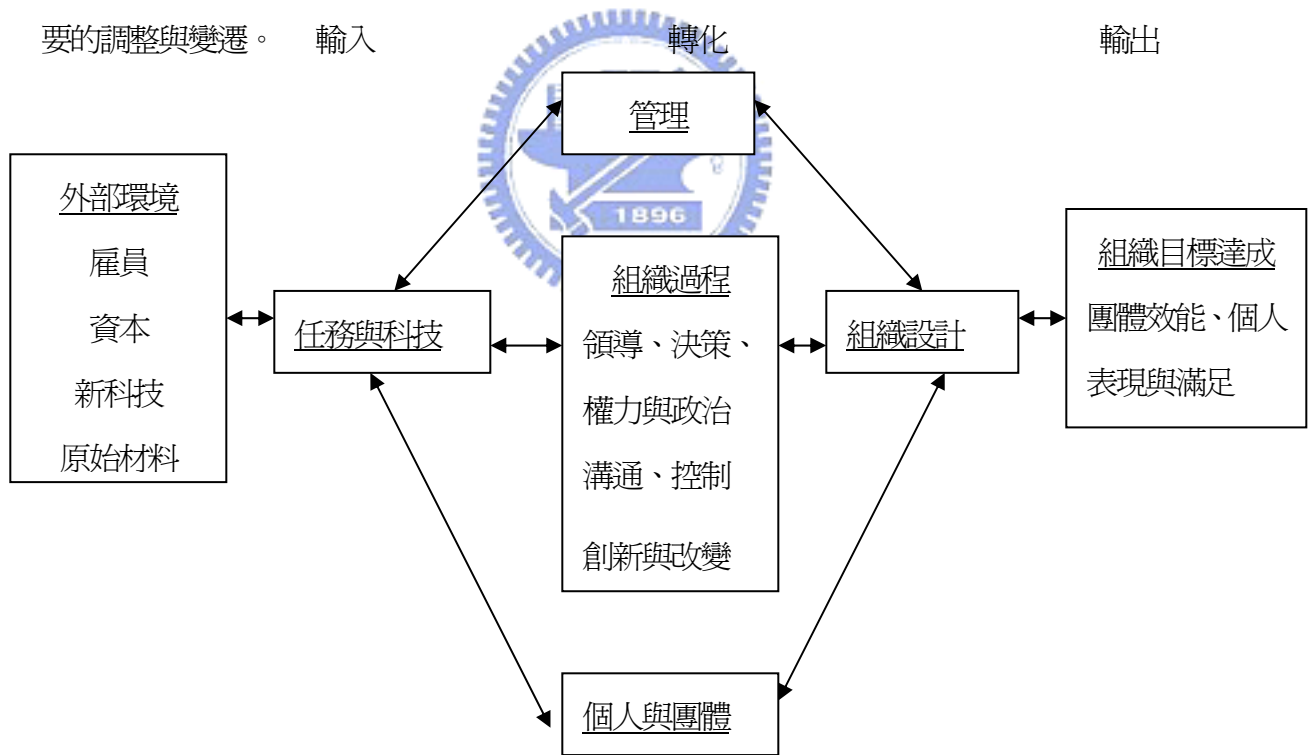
要的調整與變遷。 輸入 轉化 輸出

管理

1896

外部環境
雇員
資本
新科技
原始材料

任務與科技

組織過程
領導、決策、
權力與政治
溝通、控制
創新與改變

組織設計

組織目標達成
團體效能、個人表現與滿足

個人與團體